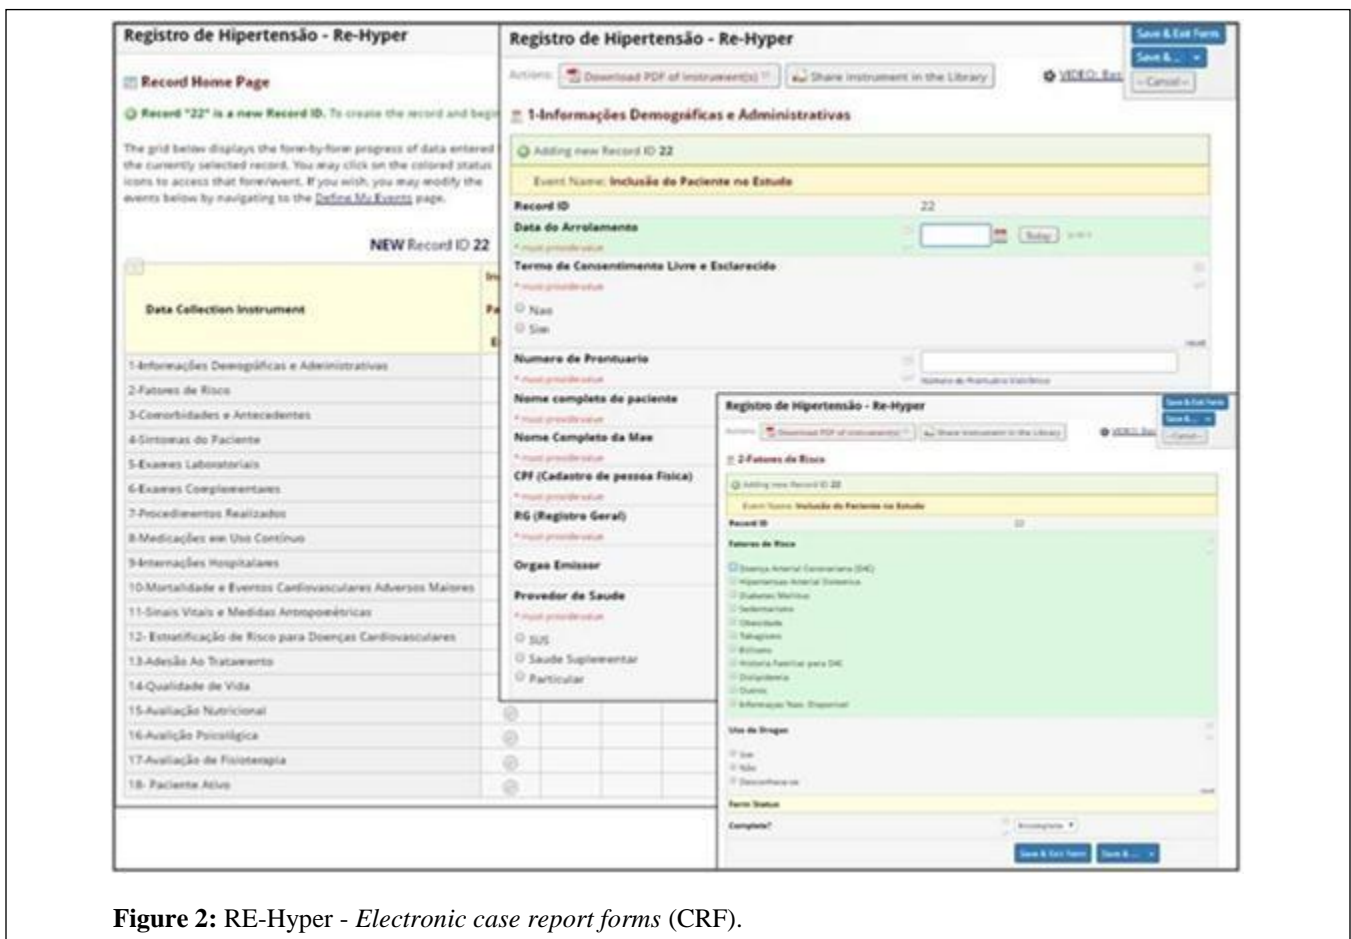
Registro de Hipertensão - Re-Hyper

Record Home Page

Record "22" is a new Record ID. To create the record and begi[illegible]

The grid below displays the form-by-form progress of data entered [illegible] the currently selected record. You may click on the colored status icons to access that form/event. If you wish, you may modify the events below by navigating to the Define My Events page.

NEW Record ID 22

| Data Collection Instrument |
|---|
| 1-Informações Demográficas e Administrativas |
| 2-Fatores de Risco |
| 3-Comorbidades e Antecedentes |
| 4-Sintomas do Paciente |
| 5-Exames Laboratoriais |
| 6-Exames Complementares |
| 7-Procedimentos Realizados |
| 8-Medicações em Uso Contínuo |
| 9-Internações Hospitalares |
| 10-Mortalidade e Eventos Cardiovasculares Adversos Maiores |
| 11-Sinais Vitais e Medidas Antropométricas |
| 12- Estratificação de Risco para Doenças Cardiovasculares |
| 13-Adesão Ao Tratamento |
| 14-Qualidade de Vida |
| 15-Avaliação Nutricional |
| 16-Avalição Psicológica |
| 17-Avaliação de Fisioterapia |
| 18- Paciente Ativo |

Registro de Hipertensão - Re-Hyper

Actions: Download PDF of instrument(s) Share instrument in the Library VIDEO: Bas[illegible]

Save & Exit Form
Save & ...
-- Cancel --

1-Informações Demográficas e Administrativas

Adding new Record ID 22

Event Name: Inclusão de Paciente no Estudo

Record ID 22

Data do Arrolamento
* must provide value
Today

Termo de Consentimento Livre e Esclarecido
* must provide value
Nao
Sim

Numero de Prontuario
* must provide value
Numero de Prontuario Eletrônico

Nome completo do paciente
* must provide value

Nome Completo da Mae
* must provide value

CPF (Cadastro de pessoa Fisica)
* must provide value

RG (Registro Geral)
* must provide value

Orgao Emissor

Provedor de Saude
* must provide value
SUS
Saude Suplementar
Particular

Registro de Hipertensão - Re-Hyper

Actions: Download PDF of instrument(s) Share instrument in the Library VIDEO: Bas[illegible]

Save & Exit Form
Save & ...
-- Cancel --

2-Fatores de Risco

Adding new Record ID 22

Event Name: Inclusão de Paciente no Estudo

Record ID 22

Fatores de Risco
Doença Arterial Coronariana (DAC)
Hipertensao Arterial Sistemica
Diabetes Mellitus
Sedentarismo
Obesidade
Tabagismo
Etilismo
Historia Familiar para DAC
Dislipidemia
Outros
Informação Nao Disponivel

Uso de Drogas
Sim
Não
Desconhecido

Form Status

Complete? Incomplete

Save & Exit Form Save & ...

Figure 2: RE-Hyper - Electronic case report forms (CRF).